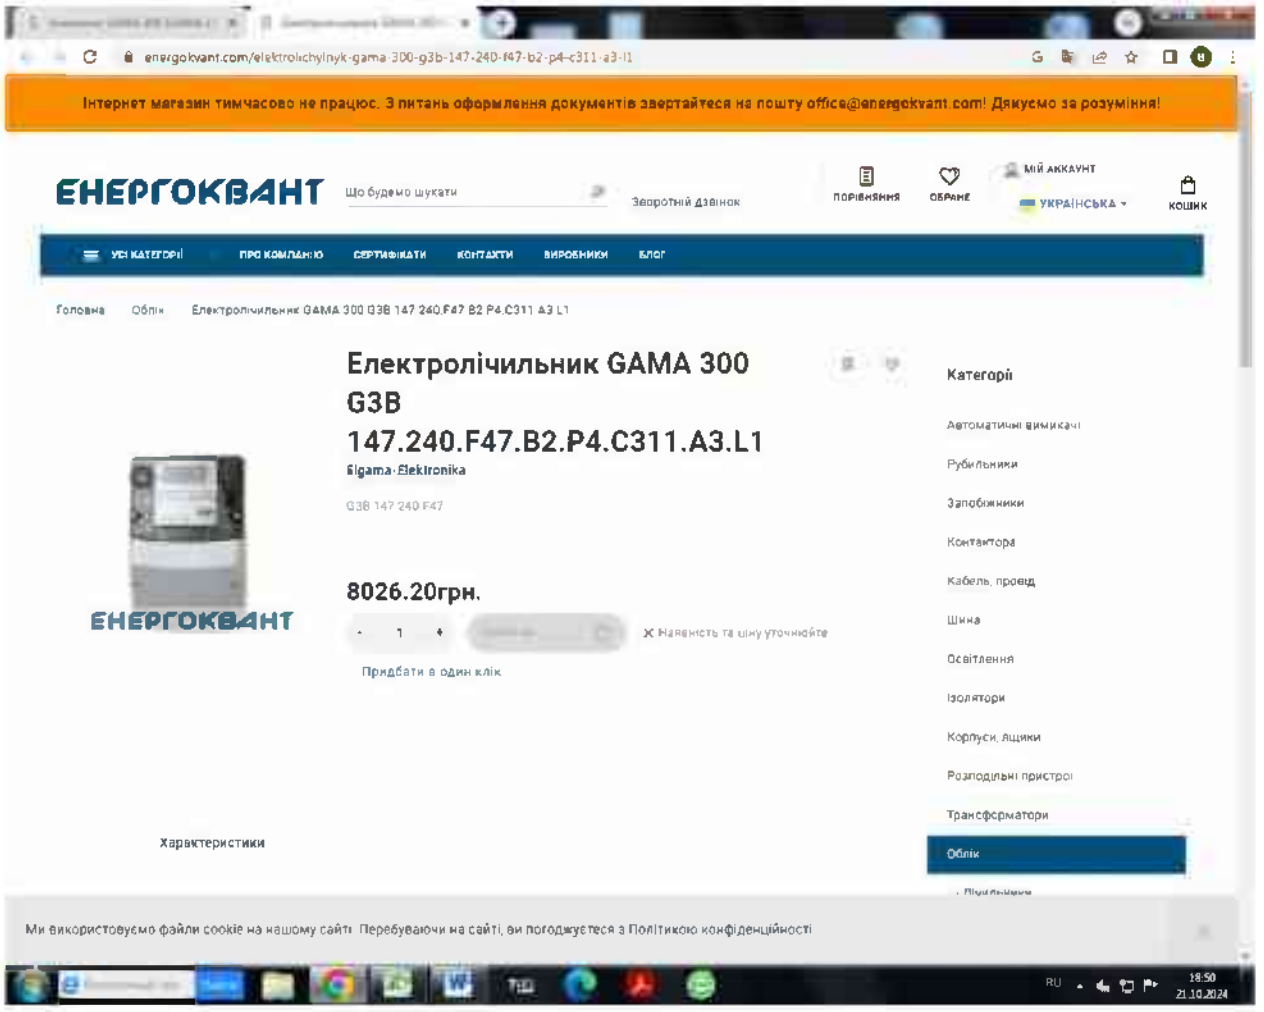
energokvant.com/elektrolichylnyk-gama-300-g3b-147-240-f47-b2-p4-c311-a3-l1

Інтернет магазин тимчасово не працює. З питань оформлення документів звертайтеся на пошту office@energokvant.com! Дякуємо за розуміння!

ЕНЕРГОКВАНТ

Що будемо шукати

Зворотній дзвінок

ПОРІВНЯННЯ

ОБРАНЕ

МІЙ АККАУНТ

УКРАЇНСЬКА

КОШИК

УСІ КАТЕГОРІЇ ПРО КОМПАНІЮ СЕРТИФІКАТИ КОНТАКТИ ВИРОБНИКИ БЛОГ

Головна Облік Електролічильник GAMA 300 G3B 147.240.F47.B2.P4.C311.A3.L1

Електролічильник GAMA 300 G3B 147.240.F47.B2.P4.C311.A3.L1

Sigama-Elektronika

G3B 147 240 F47

ЕНЕРГОКВАНТ

8026.20грн.

- 1 +

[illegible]

Наявність та ціну уточнюйте

Придбати в один клік

Характеристики

Категорії

Автоматичні вимикачі

Рубильники

Запобіжники

Контактора

Кабель, провід

Шина

Освітлення

Ізолятори

Корпуси, ящики

Розподільні пристрої

Трансформатори

Облік

Лічильники

Ми використовуємо файли cookie на нашому сайті. Перебуваючи на сайті, ви погоджуєтеся з Політикою конфіденційності

RU 18:50 21.10.2024